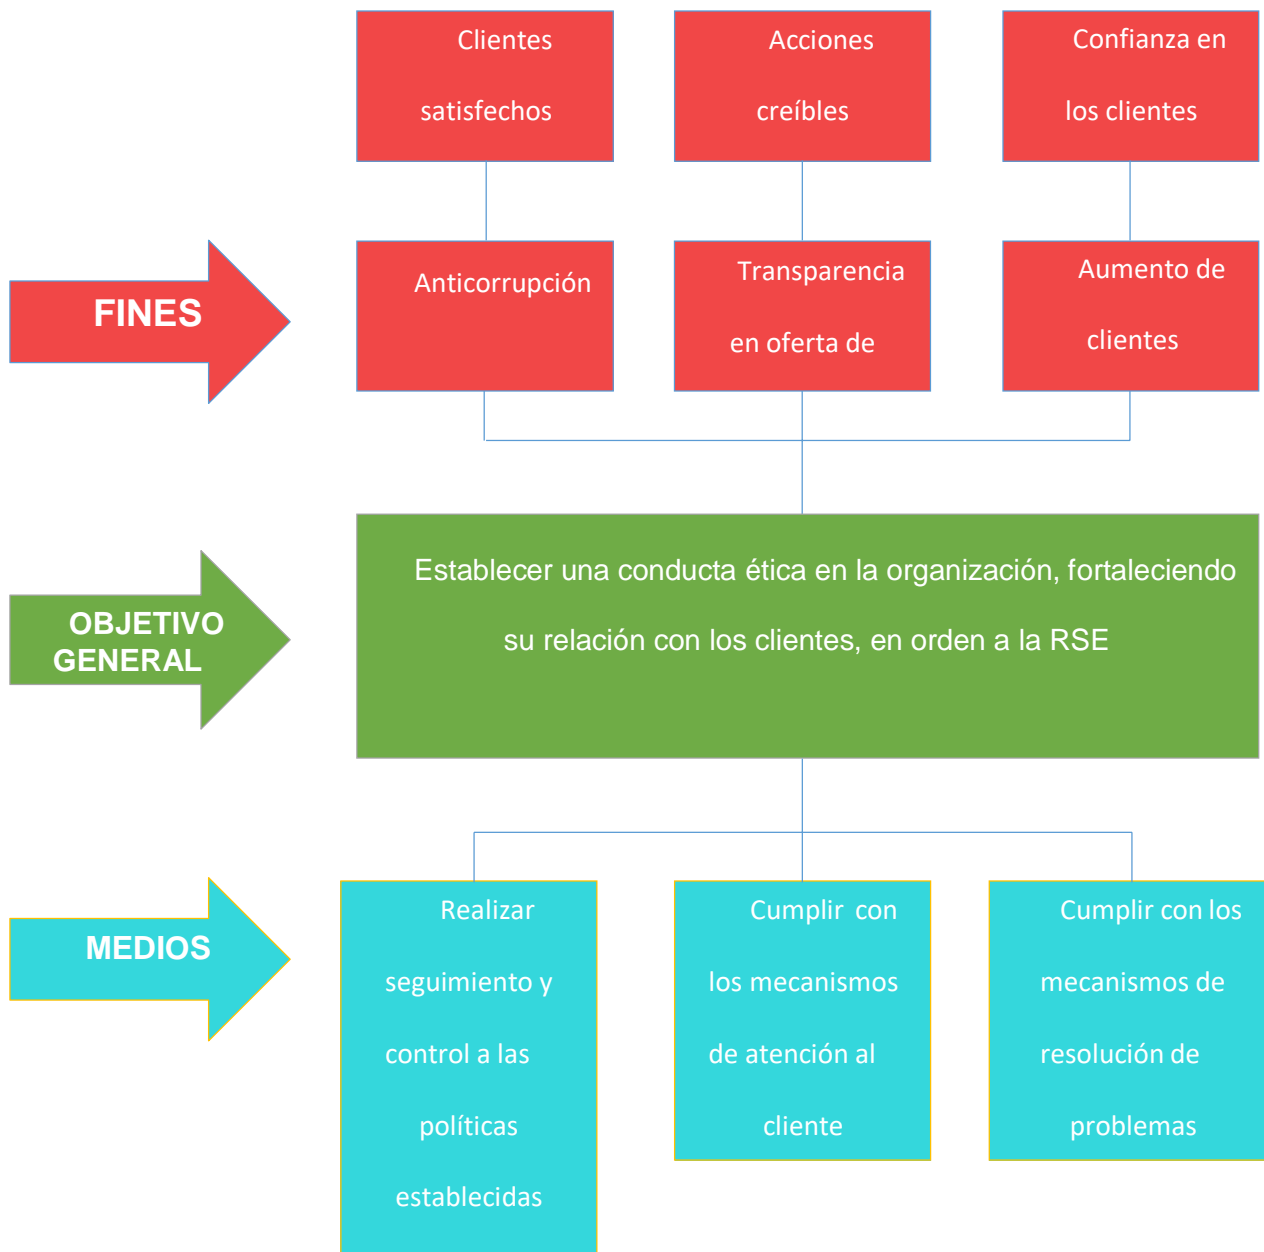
Clientes satisfechos

Acciones creíbles

Confianza en los clientes

FINES

Anticorrupción

Transparencia en oferta de

Aumento de clientes

OBJETIVO GENERAL

Establecer una conducta ética en la organización, fortaleciendo su relación con los clientes, en orden a la RSE

MEDIOS

Realizar seguimiento y control a las políticas establecidas

Cumplir con los mecanismos de atención al cliente

Cumplir con los mecanismos de resolución de problemas